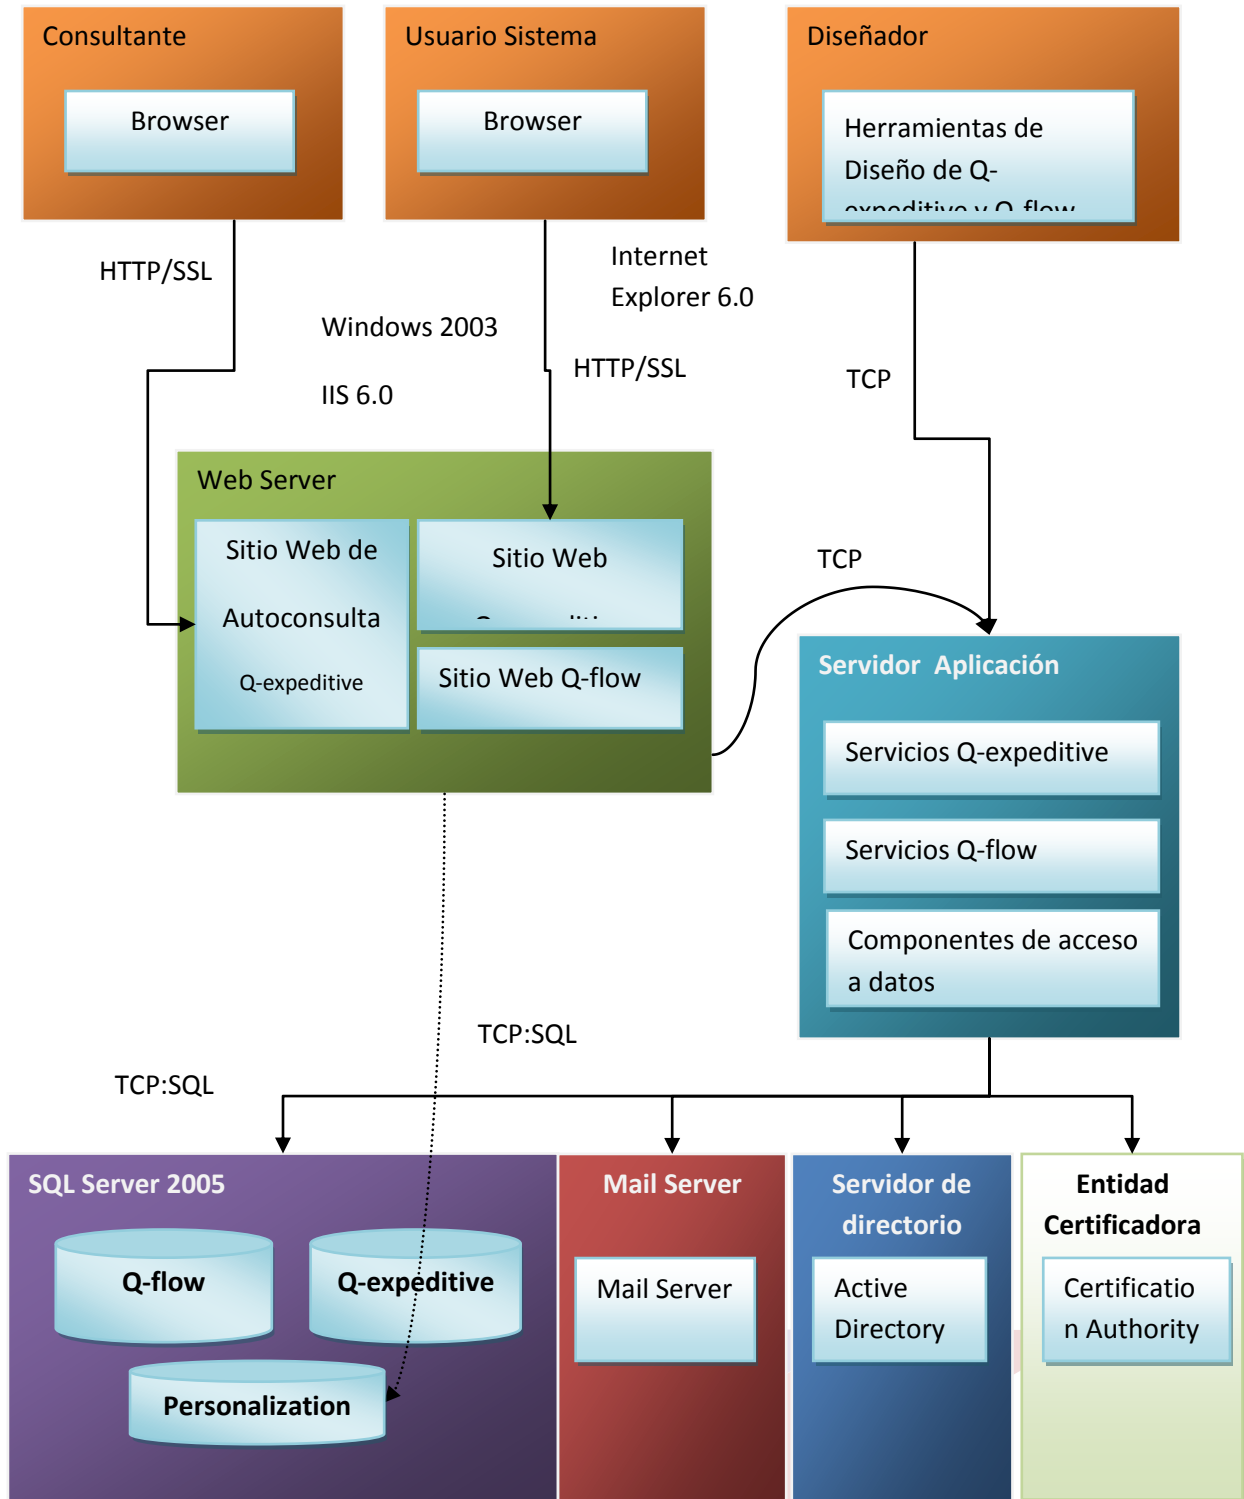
Consultante

Browser

Usuario Sistema

Browser

Diseñador

Herramientas de Diseño de Q-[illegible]

HTTP/SSL

Internet Explorer 6.0

Windows 2003

HTTP/SSL

IIS 6.0

TCP

Web Server

Sitio Web de Autoconsulta Q-expeditive

Sitio Web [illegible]

Sitio Web Q-flow

TCP

Servidor Aplicación

Servicios Q-expeditive

Servicios Q-flow

Componentes de acceso a datos

TCP:SQL

TCP:SQL

SQL Server 2005

Q-flow

Q-expeditive

Personalization

Mail Server

Mail Server

Servidor de directorio

Active Directory

Entidad Certificadora

Certification Authority